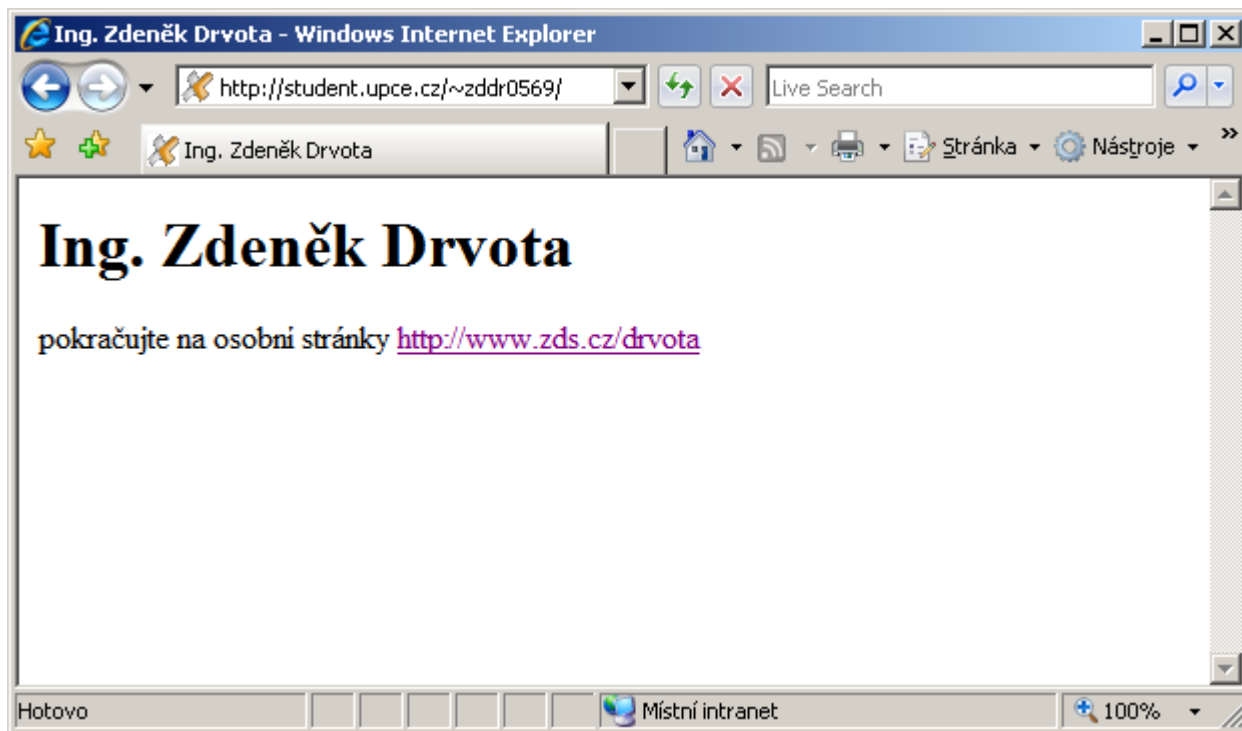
Ing. Zdeněk Drvota - Windows Internet Explorer

http://student.upce.cz/~zddr0569/

Live Search

Ing. Zdeněk Drvota

Stránka

Nástroje

Ing. Zdeněk Drvota

pokračujte na osobní stránky http://www.zds.cz/drvota

Hotovo

Místní intranet

100%